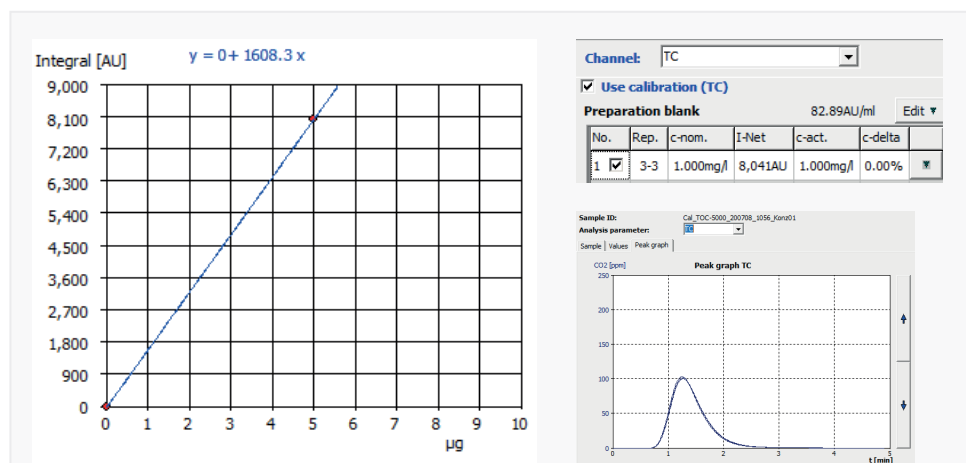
Integral [AU]

y = 0+ 1608.3 x

9,000
8,100
7,200
6,300
5,400
4,500
3,600
2,700
1,800
900
0

0 1 2 3 4 5 6 7 8 9 10

µg

Channel: TC

Use calibration (TC)

Preparation blank 82.89AU/ml Edit

| No. | Rep. | c-nom. | I-Net | c-act. | c-delta |
|---|---|---|---|---|---|
| 1 | 3-3 | 1.000mg/l | 8,041AU | 1.000mg/l | 0.00% |

Sample ID: Cal_TOC-5000_200708_1056_Konz01
Analysis parameter: TC

Sample Values Peak graph

CO2 [ppm]

Peak graph TC

250
200
150
100
50
0

0 1 2 3 4 5

t [min]